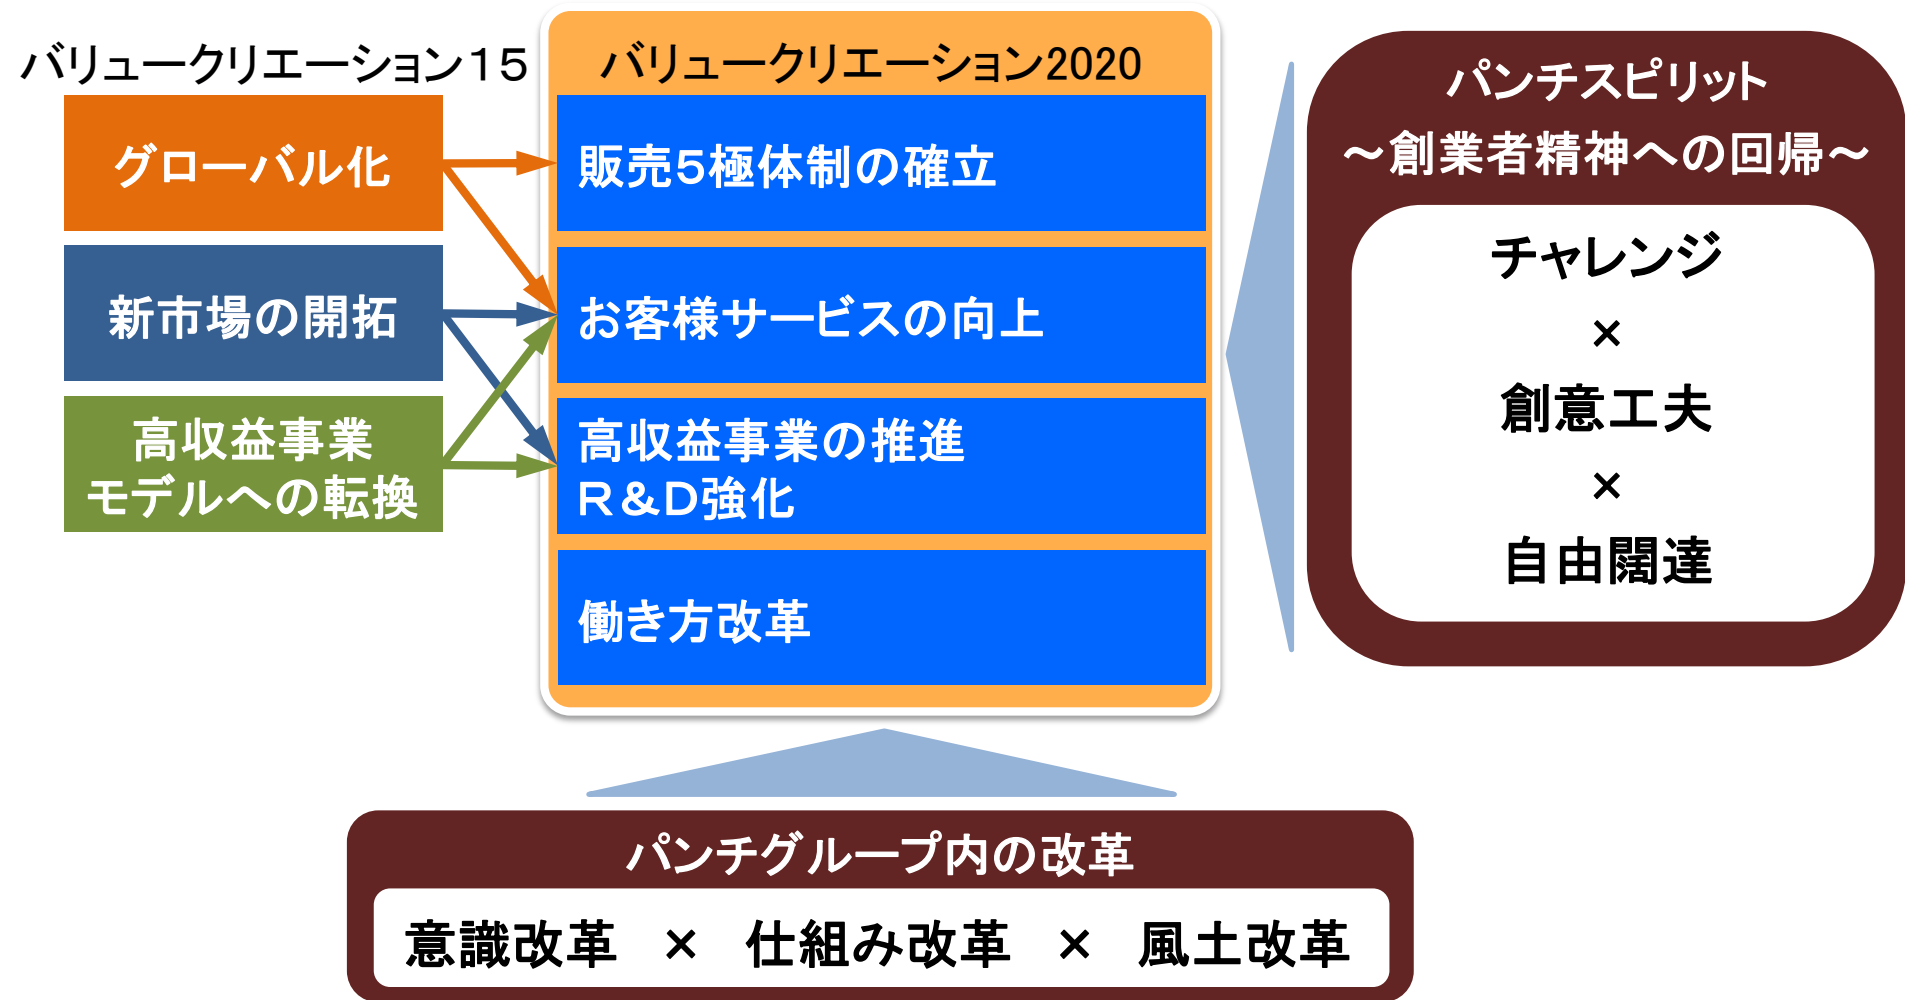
バリュークリエーション15

グローバル化

新市場の開拓

高収益事業モデルへの転換

バリュークリエーション2020

販売5極体制の確立

お客様サービスの向上

高収益事業の推進
R&D強化

働き方改革

パンチスピリット
～創業者精神への回帰～

チャレンジ
×
創意工夫
×
自由闊達

パンチグループ内の改革

意識改革 × 仕組み改革 × 風土改革